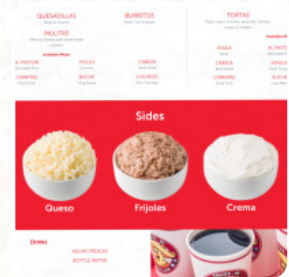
QUESADILLAS

BURRITOS

TORTAS

MULITAS

AL PASTOR

POLLO

CABEZA

ASADA

AL PASTOR

CARNITAS

BUCHE

CHORIZO

CABEZA

LENGUA

CARNITAS

BUCHE

Sides

Queso

Frijoles

Crema

Drinks

AGUAS FRESCAS

BOTTLE WATER